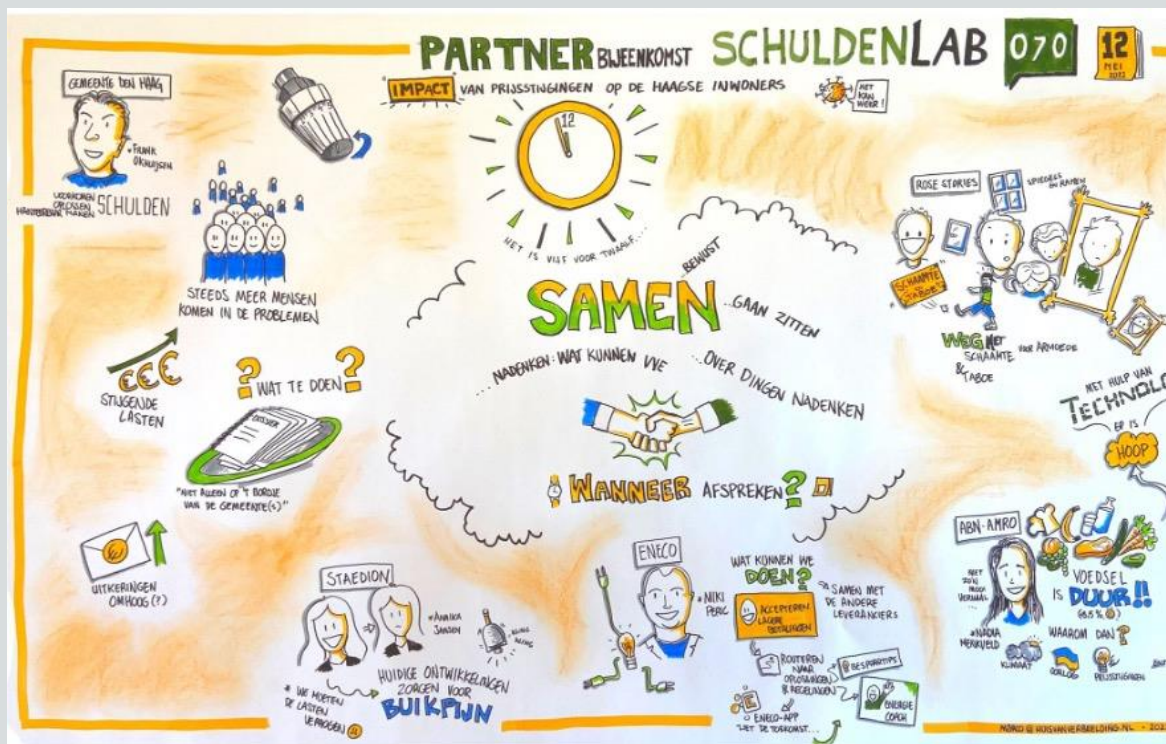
PARTNER BIJEENKOMST SCHULDENLAB 070

12 MEI 2022

IMPACT VAN PRIJSSTIJGINGEN OP DE HAAGSE INWONERS

HET KAN WEER!

GEMEENTE DEN HAAG

FRANK OKHUIJSEN

VERDRIETEN OPLOSSEN HANDTEREN FUNDEN SCHULDEN

STEEDS MEER MENSEN KOMEN IN DE PROBLEMEN

€€€ STIJGENDE LASTEN

? WAT TE DOEN ?

DOSSIER

"NIET ALLEEN OP 'T BORDJE VAN DE GEMEENTE(S)"

UITKERINGEN OMHOOG (?)

12

HET IS VIJF VOOR TWAALF...

SAMEN BEWUST ...GAAN ZITTEN

...NADENKEN: WAT KUNNEN WE ...OVER DINGEN NADENKEN

WANNEER AFSPREKEN?

ROSE STORIES

SPIEGELS EN RAMEN

SCHAAMTE TABOE'S

WEG MET SCHAAMTE & TABOE VOOR ARMOEDE

MET HULP VAN TECHNOLO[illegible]

ER IS HOOP

STAEDION

ANNIKA JANSEN

RING RING

HUIDIGE ONTWIKKELINGEN ZORGEN VOOR BUIKPIJN

WE MOETEN DE LASTEN VERLAGEN

ENECO

NIKI PERIC

WAT KUNNEN WE DOEN?

SAMEN MET DE ANDERE LEVERANCIERS

ACCEPTEREN LAGERE BETALINGEN

ROUTEREN NAAR OPLOSSINGEN & REGELINGEN

BESPAARTIPS

ENECO-APP LET DE TOEKOMST...

ENERGIE COACH

ABN·AMRO

NADIA MERKUELD

NIET ZO'N MOOI VERHAAL

VOEDSEL IS DUUR!! (65%)

WAAROM DAN?

KLIMAAT OORLOG PRIJSSTIJGINGEN

MORO @ HUISVANVERBEELDING.NL - 202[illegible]